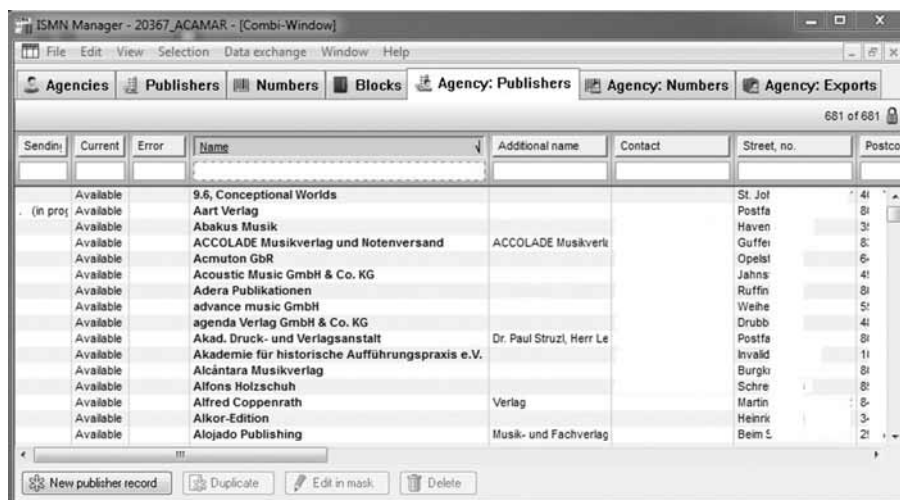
ISMN Manager - 20367_ACAMAR - [Combi-Window]

File Edit View Selection Data exchange Window Help

Agencies | Publishers | Numbers | Blocks | Agency: Publishers | Agency: Numbers | Agency: Exports

681 of 681

| Sending | Current | Error | Name | Additional name | Contact | Street, no. | Postco |
|---|---|---|---|---|---|---|---|
| | Available | | 9.6, Conceptional Worlds | | | St. Jot | 4 |
| (in prog | Available | | Aart Verlag | | | Postfa | 8 |
| | Available | | Abakus Musik | | | Haven | 3 |
| | Available | | ACCOLADE Musikverlag und Notenversand | ACCOLADE Musikverla | | Guffer | 8 |
| | Available | | Acmuton GbR | | | Opelst | 6 |
| | Available | | Acoustic Music GmbH & Co. KG | | | Jahns | 4 |
| | Available | | Adera Publikationen | | | Ruffin | 8 |
| | Available | | advance music GmbH | | | Weihe | 5 |
| | Available | | agenda Verlag GmbH & Co. KG | | | Drubb | 4 |
| | Available | | Akad. Druck- und Verlagsanstalt | Dr. Paul Struzl, Herr Le | | Postfa | 8 |
| | Available | | Akademie für historische Aufführungspraxis e.V. | | | Invalid | 1 |
| | Available | | Alcántara Musikverlag | | | Burgkr | 8 |
| | Available | | Alfons Holzschuh | | | Schre | 8 |
| | Available | | Alfred Coppenrath | Verlag | | Martin | 8 |
| | Available | | Alkor-Edition | | | Heinric | 3 |
| | Available | | Alojado Publishing | Musik- und Fachverlag | | Beim S | 2 |

New publisher record | Duplicate | Edit in mask | Delete